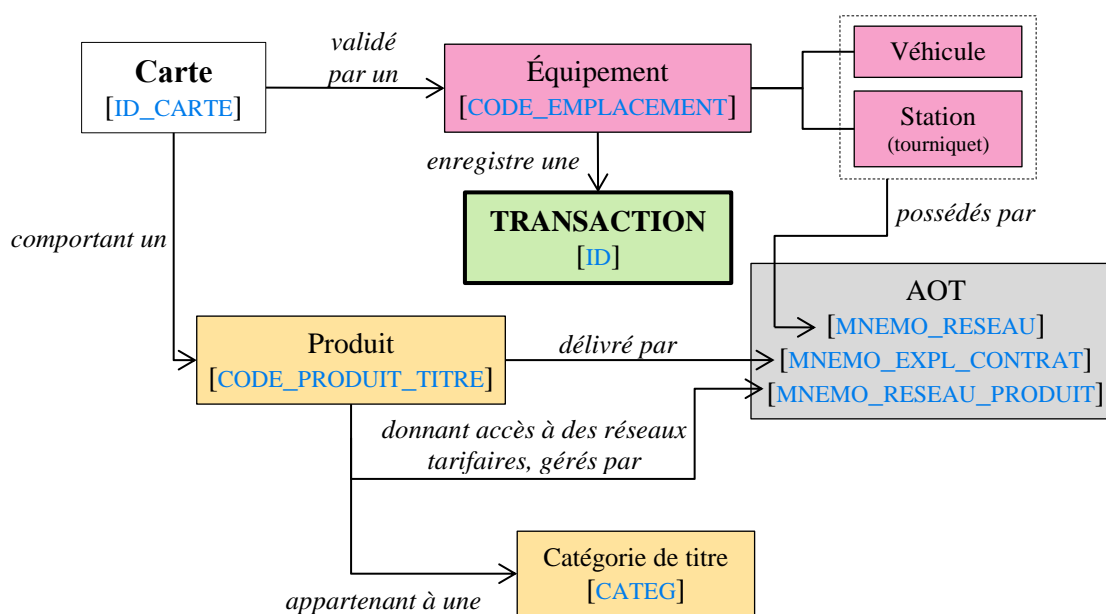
Carte
[ID_CARTE]

validé par un

Équipement
[CODE_EMPLACEMENT]

Véhicule

Station
(tourniquet)

enregistre une

TRANSACTION
[ID]

possédés par

comportant un

AOT
[MNEMO_RESEAU]
[MNEMO_EXPL_CONTRAT]
[MNEMO_RESEAU_PRODUIT]

Produit
[CODE_PRODUIT_TITRE]

délivré par

donnant accès à des réseaux tarifaires, gérés par

Catégorie de titre
[CATEG]

appartenant à une